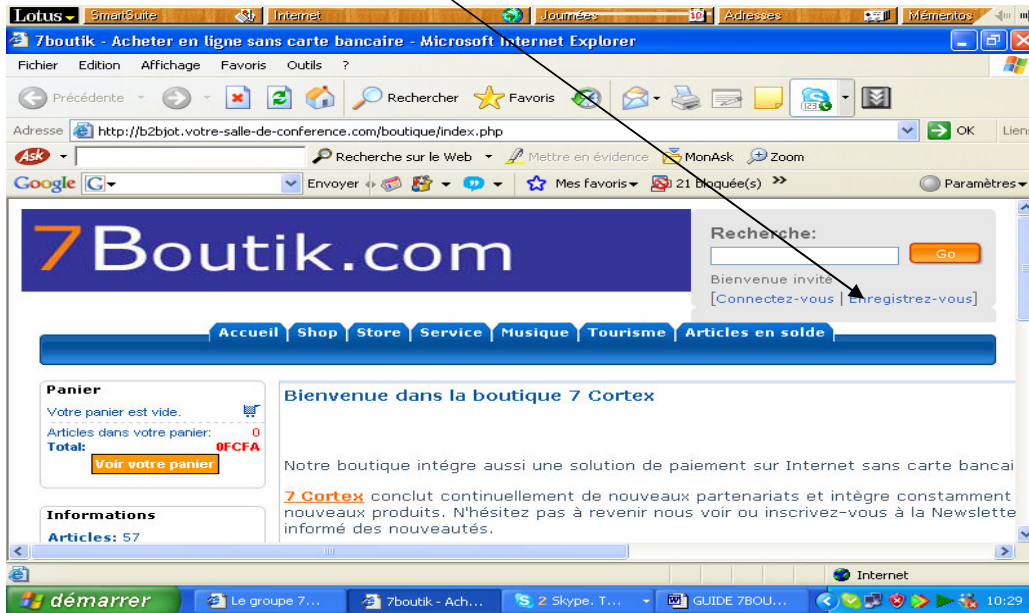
Lotus SmartSuite Internet Journées 10 Adresses Mémentos

7boutik - Acheter en ligne sans carte bancaire - Microsoft Internet Explorer

Fichier Edition Affichage Favoris Outils ?

Précédente Rechercher Favoris

Adresse http://b2bjot.votre-salle-de-conference.com/boutique/index.php OK Liens

Ask Recherche sur le Web Mettre en évidence MonAsk Zoom

Google G Envoyer Mes favoris 21 bloquée(s) » Paramètres

7Boutik.com

Recherche: Go

Bienvenue invité

[Connectez-vous | Enregistrez-vous]

Accueil Shop Store Service Musique Tourisme Articles en solde

Panier

Votre panier est vide.

Articles dans votre panier: 0

Total: 0FCFA

Voir votre panier

Informations

Articles: 57

Bienvenue dans la boutique 7 Cortex

Notre boutique intègre aussi une solution de paiement sur Internet sans carte bancai

7 Cortex conclut continuellement de nouveaux partenariats et intègre constamment nouveaux produits. N'hésitez pas à revenir nous voir ou inscrivez-vous à la Newslette informé des nouveautés.

Internet

démarrer Le groupe 7... 7boutik - Ach... 2 Skype. T... GUIDE 7BOU... 10:29